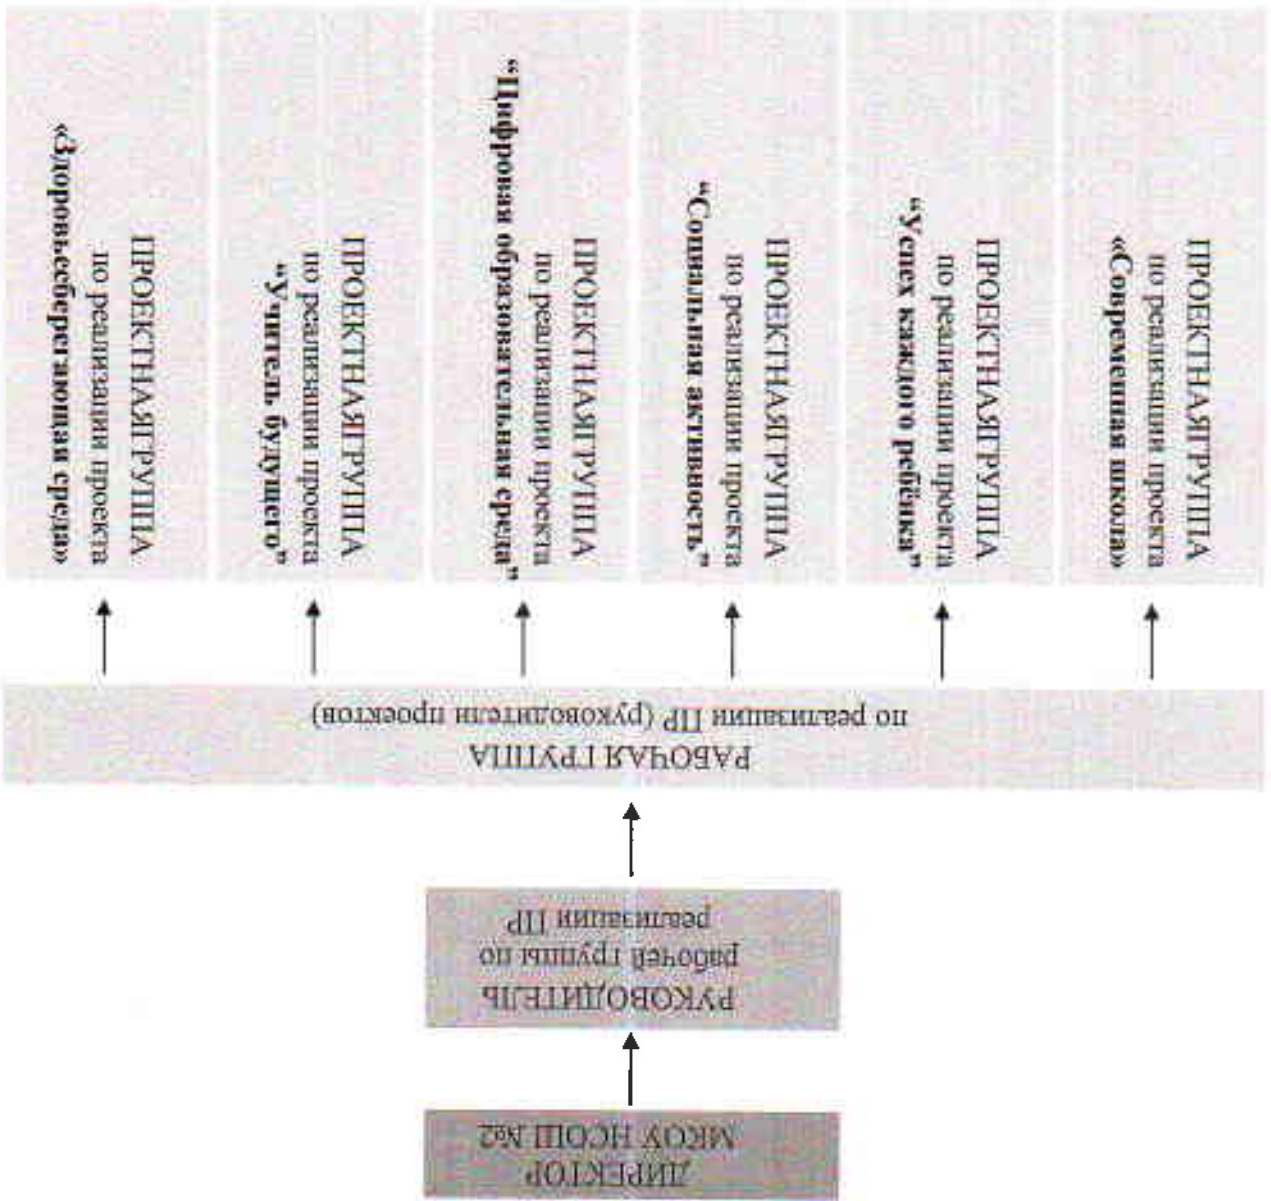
ДИРЕКТОР МКОУ НСОШ №2

РУКОВОДИТЕЛЬ рабочей группы по реализации ПР

РАБОЧАЯ ГРУППА по реализации ПР (руководители проектов)

ПРОЕКТНАЯ ГРУППА по реализации проекта «Современная школа»

ПРОЕКТНАЯ ГРУППА по реализации проекта "Успех каждого ребёнка"

ПРОЕКТНАЯ ГРУППА по реализации проекта "Социальная активность"

ПРОЕКТНАЯ ГРУППА по реализации проекта "Цифровая образовательная среда"

ПРОЕКТНАЯ ГРУППА по реализации проекта "Учитель будущего"

ПРОЕКТНАЯ ГРУППА по реализации проекта «Здоровьесберегающая среда»